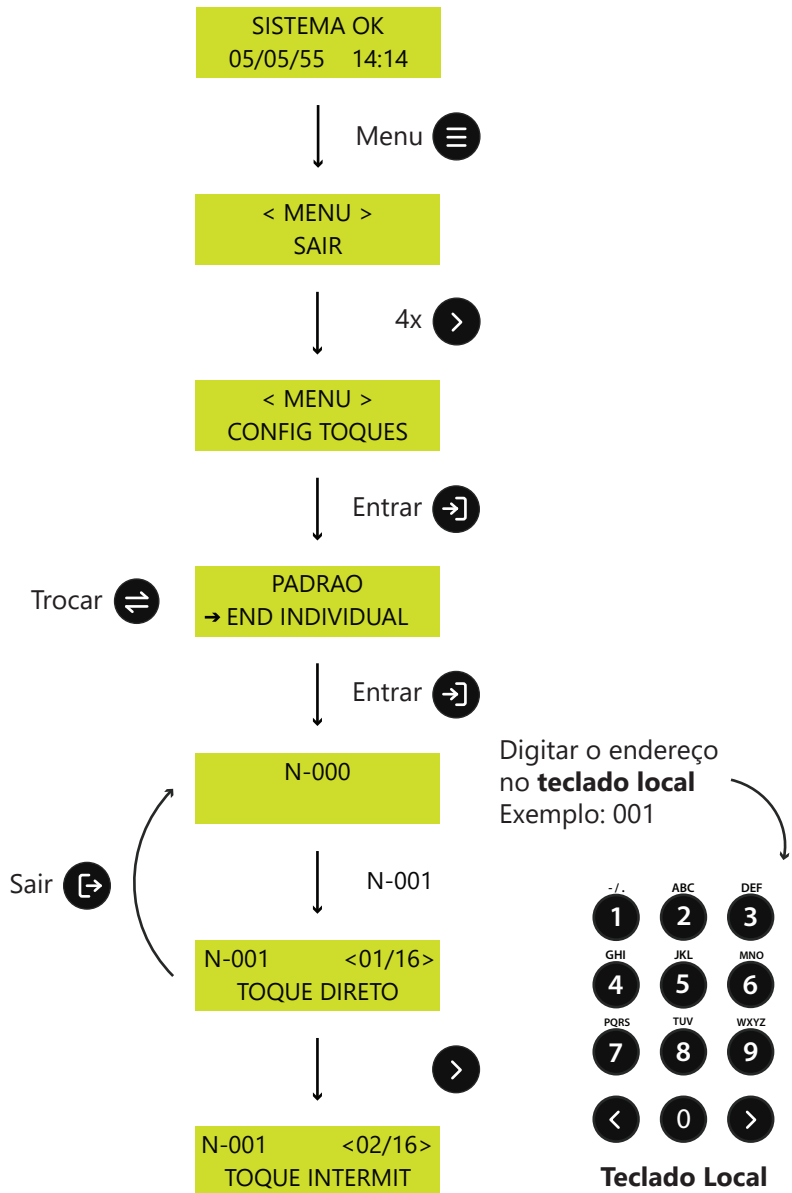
SISTEMA OK
05/05/55 14:14

Menu

< MENU >
SAIR

4x

< MENU >
CONFIG TOQUES

Entrar

Trocar

PADRAO
➔ END INDIVIDUAL

Entrar

N-000

Digitar o endereço no **teclado local**
Exemplo: 001

Sair

N-001

N-001 <01/16>
TOQUE DIRETO

-/.
1
ABC
2
DEF
3
GHI
4
JKL
5
MNO
6
PQRS
7
TUV
8
WXYZ
9
0

N-001 <02/16>
TOQUE INTERMIT

Teclado Local